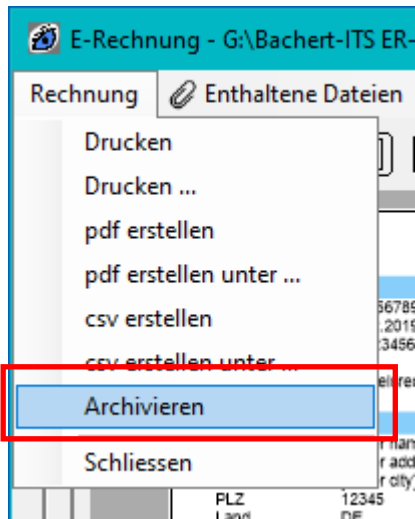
E-Rechnung - G:\Bachert-ITS ER-

Rechnung
Enthaltene Dateien

Drucken
Drucken ...
pdf erstellen
pdf erstellen unter ...
csv erstellen
csv erstellen unter ...
Archivieren
Schliessen

5678
,201
3456
eilre
r ad
r city
PLZ 12345
Land DE